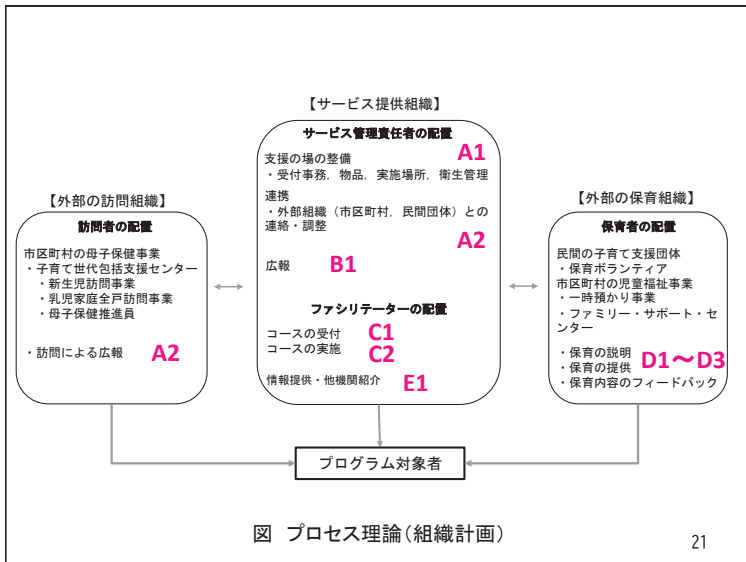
【サービス提供組織】

サービス管理責任者の配置

支援の場の整備 A1
・受付事務，物品，実施場所，衛生管理

連携
・外部組織（市区町村，民間団体）との連絡・調整 A2

広報 B1

ファシリテーターの配置

コースの受付 C1
コースの実施 C2

情報提供・他機関紹介 E1

【外部の訪問組織】

訪問者の配置

市区町村の母子保健事業
・子育て世代包括支援センター
・新生児訪問事業
・乳児家庭全戸訪問事業
・母子保健推進員

・訪問による広報 A2

【外部の保育組織】

保育者の配置

民間の子育て支援団体
・保育ボランティア
市区町村の児童福祉事業
・一時預かり事業
・ファミリー・サポート・センター

・保育の説明
・保育の提供 D1〜D3
・保育内容のフィードバック

プログラム対象者

図 プロセス理論（組織計画）

21